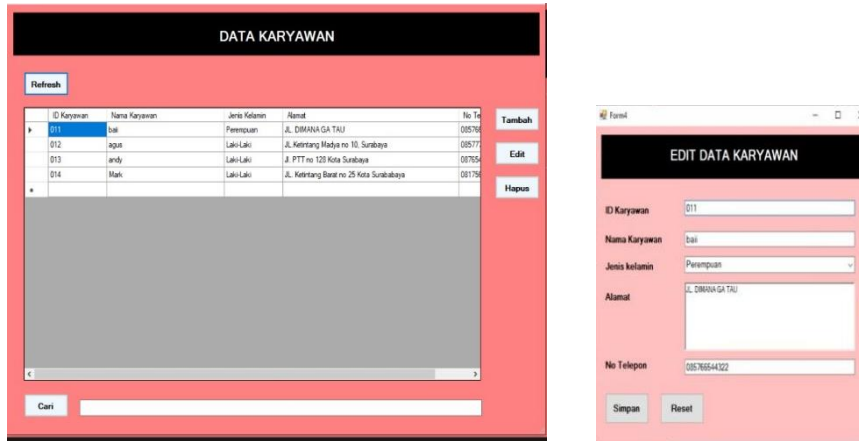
DATA KARYAWAN

Refresh

| ID Karyawan | Nama Karyawan | Jenis Kelamin | Alamat | No Te |
|---|---|---|---|---|
| 011 | bai | Perempuan | JL. DIMANA GA TAU | 08576 |
| 012 | agus | Laki-Laki | JL. Ketintang Madya no 10, Surabaya | 08577 |
| 013 | andy | Laki-Laki | Jl. PTT no 128 Kota Surabaya | 08765 |
| 014 | Mark | Laki-Laki | JL. Ketintang Barat no 25 Kota Surababaya | 08175 |

Tambah

Edit

Hapus

Cari

Form4

EDIT DATA KARYAWAN

ID Karyawan 011

Nama Karyawan bai

Jenis kelamin Perempuan

Alamat JL. DIMANA GA TAU

No Telepon 085766544322

Simpan

Reset